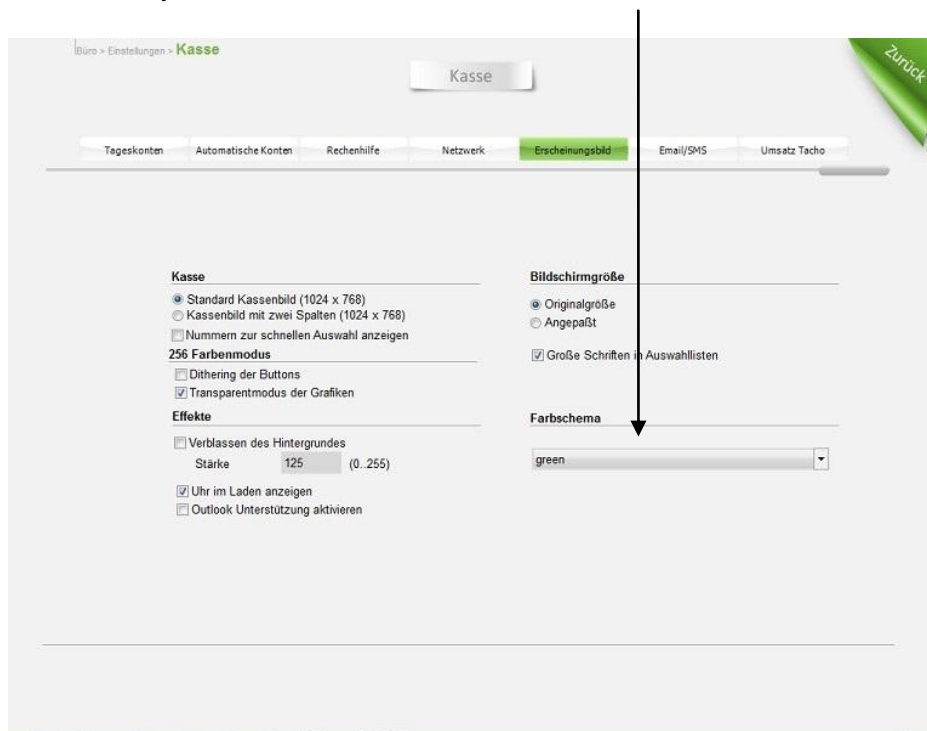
Büro > Einstellungen > Kasse

Kasse

Zurück

Tageskonten | Automatische Konten | Rechenhilfe | Netzwerk | Erscheinungsbild | Email/SMS | Umsatz Tacho

Kasse
Standard Kassenbild (1024 x 768)
Kassenbild mit zwei Spalten (1024 x 768)
Nummern zur schnellen Auswahl anzeigen
256 Farbenmodus
Dithering der Buttons
Transparentmodus der Grafiken
Effekte
Verblassen des Hintergrundes
Stärke 125 (0..255)
Uhr im Laden anzeigen
Outlook Unterstützung aktivieren

Bildschirmgröße
Originalgröße
Angepaßt
Große Schriften in Auswahllisten

Farbschema
green